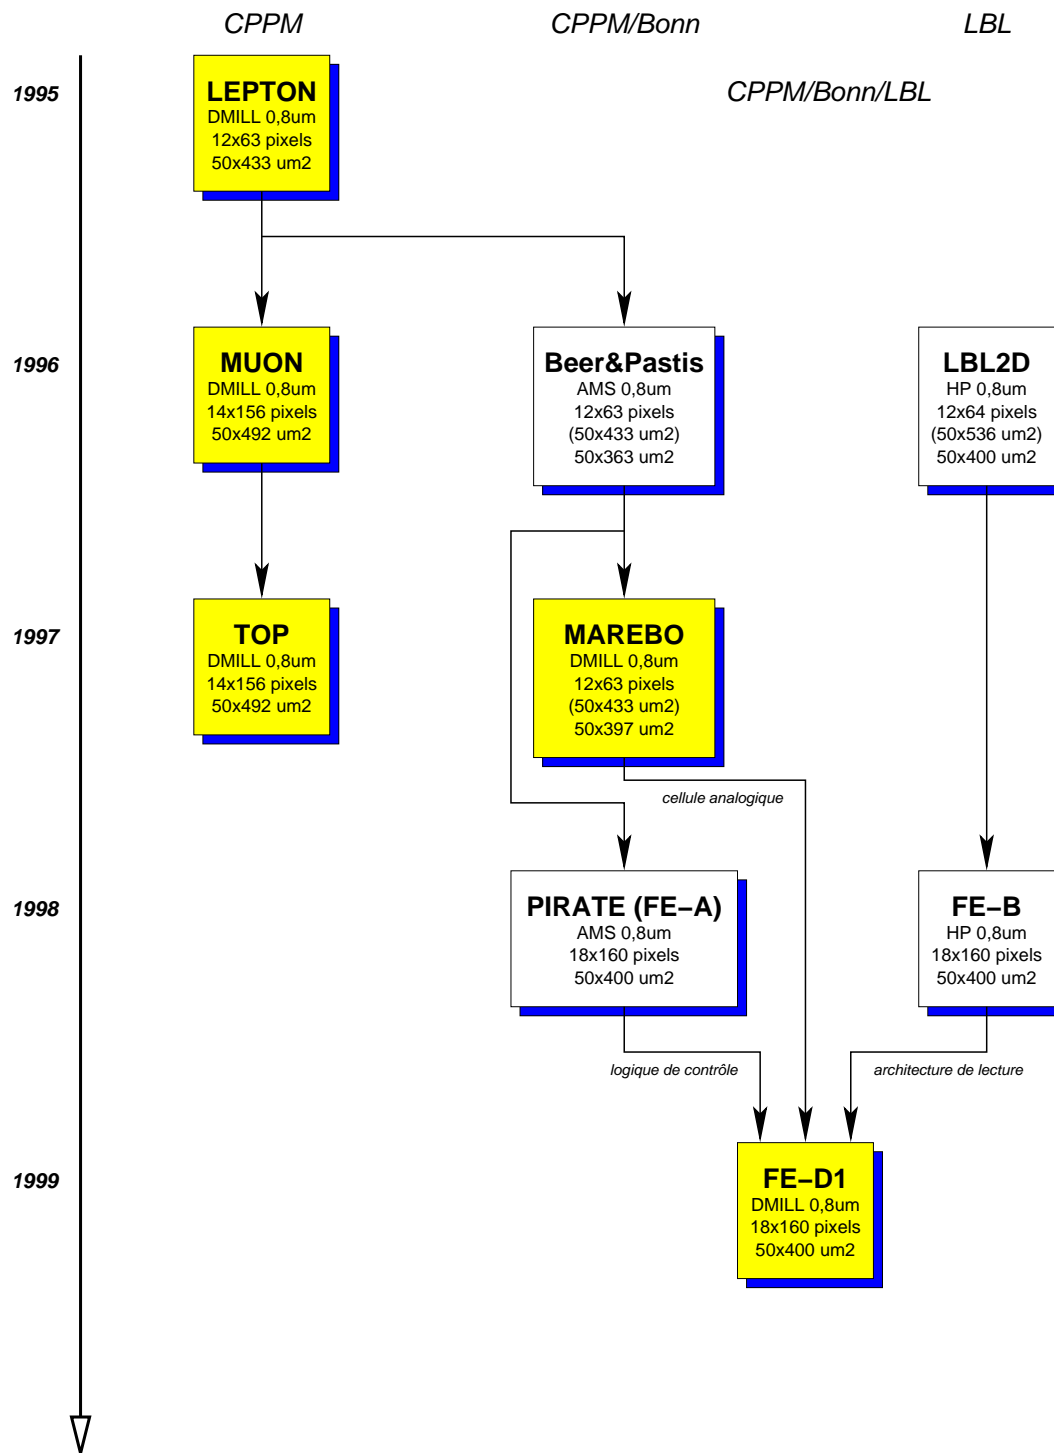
CPPM

CPPM/Bonn

LBL

1995

LEPTON
DMILL 0,8um
12x63 pixels
50x433 um2

CPPM/Bonn/LBL

1996

MUON
DMILL 0,8um
14x156 pixels
50x492 um2

Beer&Pastis
AMS 0,8um
12x63 pixels
(50x433 um2)
50x363 um2

LBL2D
HP 0,8um
12x64 pixels
(50x536 um2)
50x400 um2

1997

TOP
DMILL 0,8um
14x156 pixels
50x492 um2

MAREBO
DMILL 0,8um
12x63 pixels
(50x433 um2)
50x397 um2

cellule analogique

1998

PIRATE (FE–A)
AMS 0,8um
18x160 pixels
50x400 um2

FE–B
HP 0,8um
18x160 pixels
50x400 um2

logique de contrôle

architecture de lecture

1999

FE–D1
DMILL 0,8um
18x160 pixels
50x400 um2